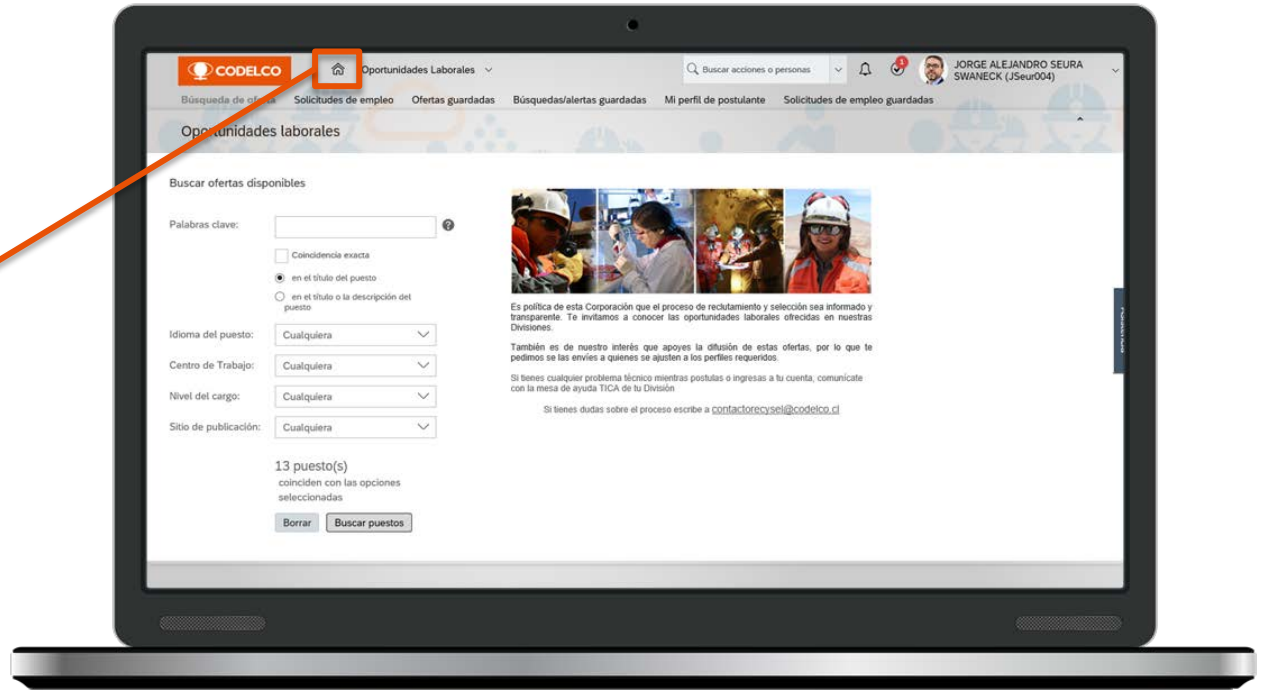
CODELCO

Oportunidades Laborales

Buscar acciones o personas

1

JORGE ALEJANDRO SEURA SWANECK (JSeur004)

Búsqueda de ofertas Solicitudes de empleo Ofertas guardadas Búsquedas/alertas guardadas Mi perfil de postulante Solicitudes de empleo guardadas

Oportunidades laborales

Buscar ofertas disponibles

Palabras clave:

Coincidencia exacta

en el título del puesto

en el título o la descripción del puesto

Idioma del puesto: Cualquiera

Centro de Trabajo: Cualquiera

Nivel del cargo: Cualquiera

Sitio de publicación: Cualquiera

13 puesto(s)
coinciden con las opciones seleccionadas

Borrar Buscar puestos

Es política de esta Corporación que el proceso de reclutamiento y selección sea informado y transparente. Te invitamos a conocer las oportunidades laborales ofrecidas en nuestras Divisiones.

También es de nuestro interés que apoyes la difusión de estas ofertas, por lo que te pedimos se las envíes a quienes se ajusten a los perfiles requeridos.

Si tienes cualquier problema técnico mientras postulas o ingresas a tu cuenta, comunícate con la mesa de ayuda TICA de tu División

Si tienes dudas sobre el proceso escribe a contactorecysel@codelco.cl

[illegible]